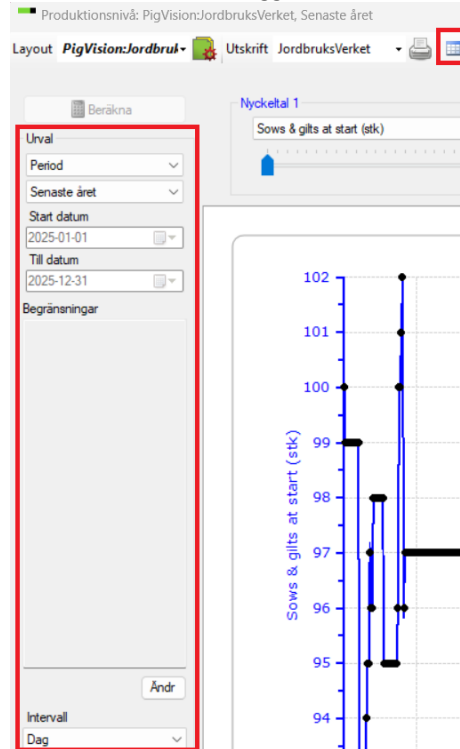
Produktionsnivå: PigVision:JordbruksVerket, Senaste året

Layout PigVision:Jordbruk Utskrift JordbruksVerket

Beräkna

Urval
Period
Senaste året
Start datum
2025-01-01
Till datum
2025-12-31
Begränsningar

Ändr
Intervall
Dag

Nyckeltal 1
Sows & gilts at start (stk)

Sows & gilts at start (stk)

102
101
100
99
98
97
96
95
94